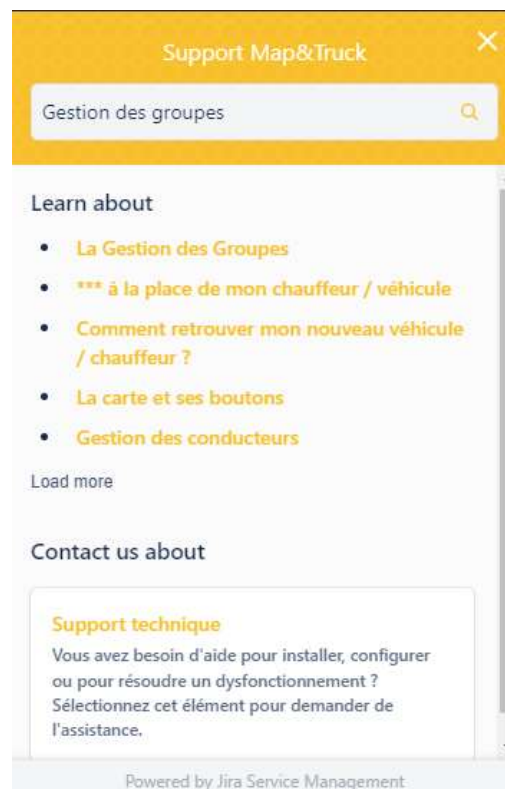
Support Map&Truck

Gestion des groupes

Learn about

- La Gestion des Groupes
- *** à la place de mon chauffeur / véhicule
- Comment retrouver mon nouveau véhicule / chauffeur ?
- La carte et ses boutons
- Gestion des conducteurs

Load more

Contact us about

Support technique

Vous avez besoin d'aide pour installer, configurer ou pour résoudre un dysfonctionnement ? Sélectionnez cet élément pour demander de l'assistance.

Powered by Jira Service Management